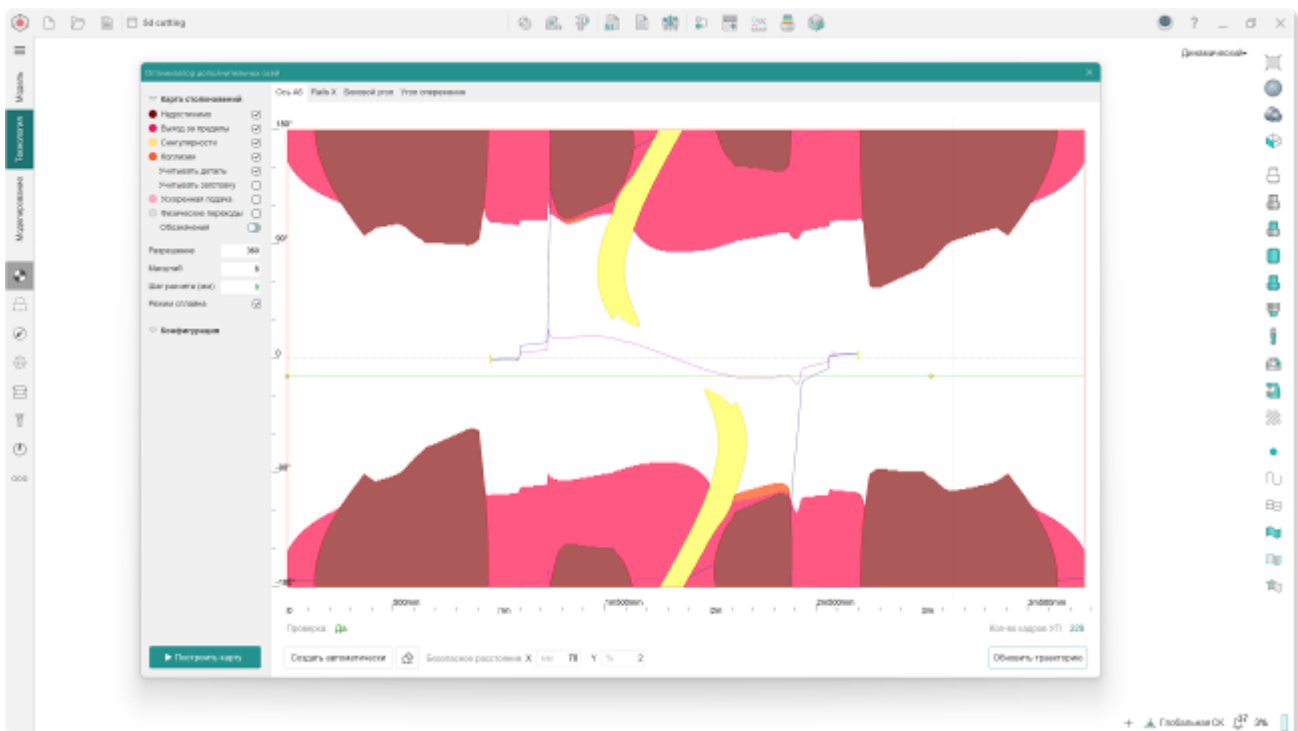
5d cutting

Динамический▾

Модель
Технология
Моделирование

Оптимизатор дополнительных осей

Карта столкновений
Недоступные
Выход за пределы
Сингулярности
Коллизии
Учитывать деталь
Учитывать заготовку
Ускоренная подача
Физические переходы
Обозначения

Разрешение 360
Масштаб 5
Шаг расчета (мм) 1
Режим сплайна

Конфигурация

Ось A5 Rails X Боковой угол Угол опережения

180°
90°
0
-90°
-180°

0 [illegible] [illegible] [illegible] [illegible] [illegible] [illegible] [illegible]

Проверка Да
Кол-во кадров УП 229

▶ Построить карту
Создать автоматически
Безопасное расстояние X мм 78 Y % 2
Обновить траекторию

Глобальная СК 3%